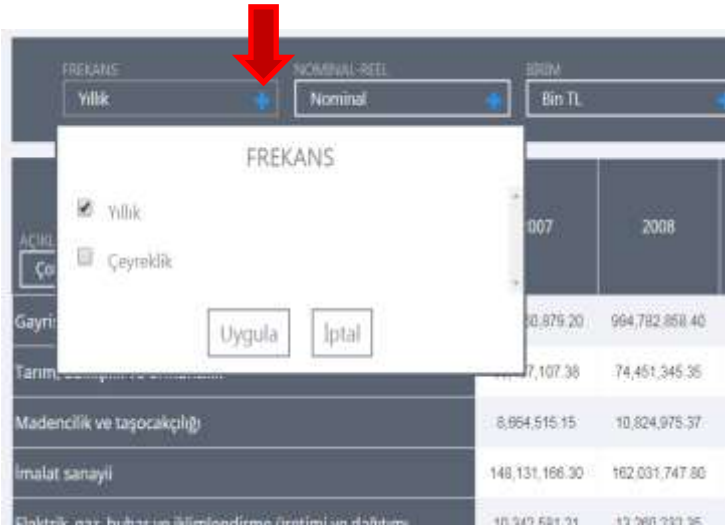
FREKANS
Yıllık
NOMINAL-REEL
Nominal
BIRIM
Bin TL

FREKANS
Yıllık
Çeyreklik
Uygula
İptal

AÇIKL
Ço
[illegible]007
2008

| Gayri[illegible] | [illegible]0,979.20 | 994,782,858.40 |
|---|---|---|
| Tarım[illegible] | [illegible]7,107.38 | 74,451,345.35 |
| Madencilik ve taşocakçılığı | 8,664,515.15 | 10,824,975.37 |
| İmalat sanayii | 148,131,166.30 | 162,031,747.80 |
| Elektrik, gaz, buhar ve iklimlendirme üretimi ve dağıtımı | 10,342,581.21 | 13,260,232.35 |